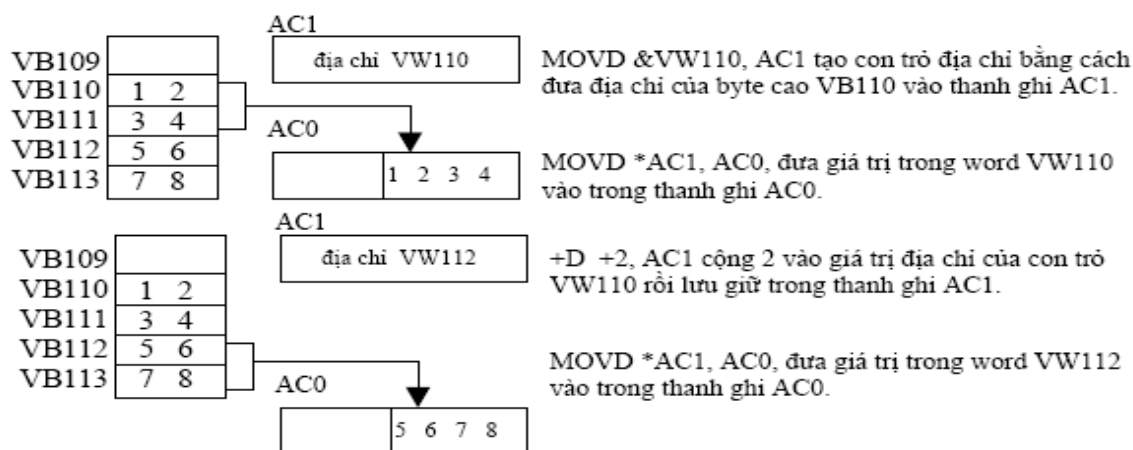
VB109
VB110 1 2
VB111 3 4
VB112 5 6
VB113 7 8

AC1
địa chỉ VW110

MOVD &VW110, AC1 tạo con trỏ địa chỉ bằng cách đưa địa chỉ của byte cao VB110 vào thanh ghi AC1.

AC0
1 2 3 4

MOVD *AC1, AC0, đưa giá trị trong word VW110 vào trong thanh ghi AC0.

VB109
VB110 1 2
VB111 3 4
VB112 5 6
VB113 7 8

AC1
địa chỉ VW112

+D +2, AC1 cộng 2 vào giá trị địa chỉ của con trỏ VW110 rồi lưu giữ trong thanh ghi AC1.

AC0
5 6 7 8

MOVD *AC1, AC0, đưa giá trị trong word VW112 vào trong thanh ghi AC0.